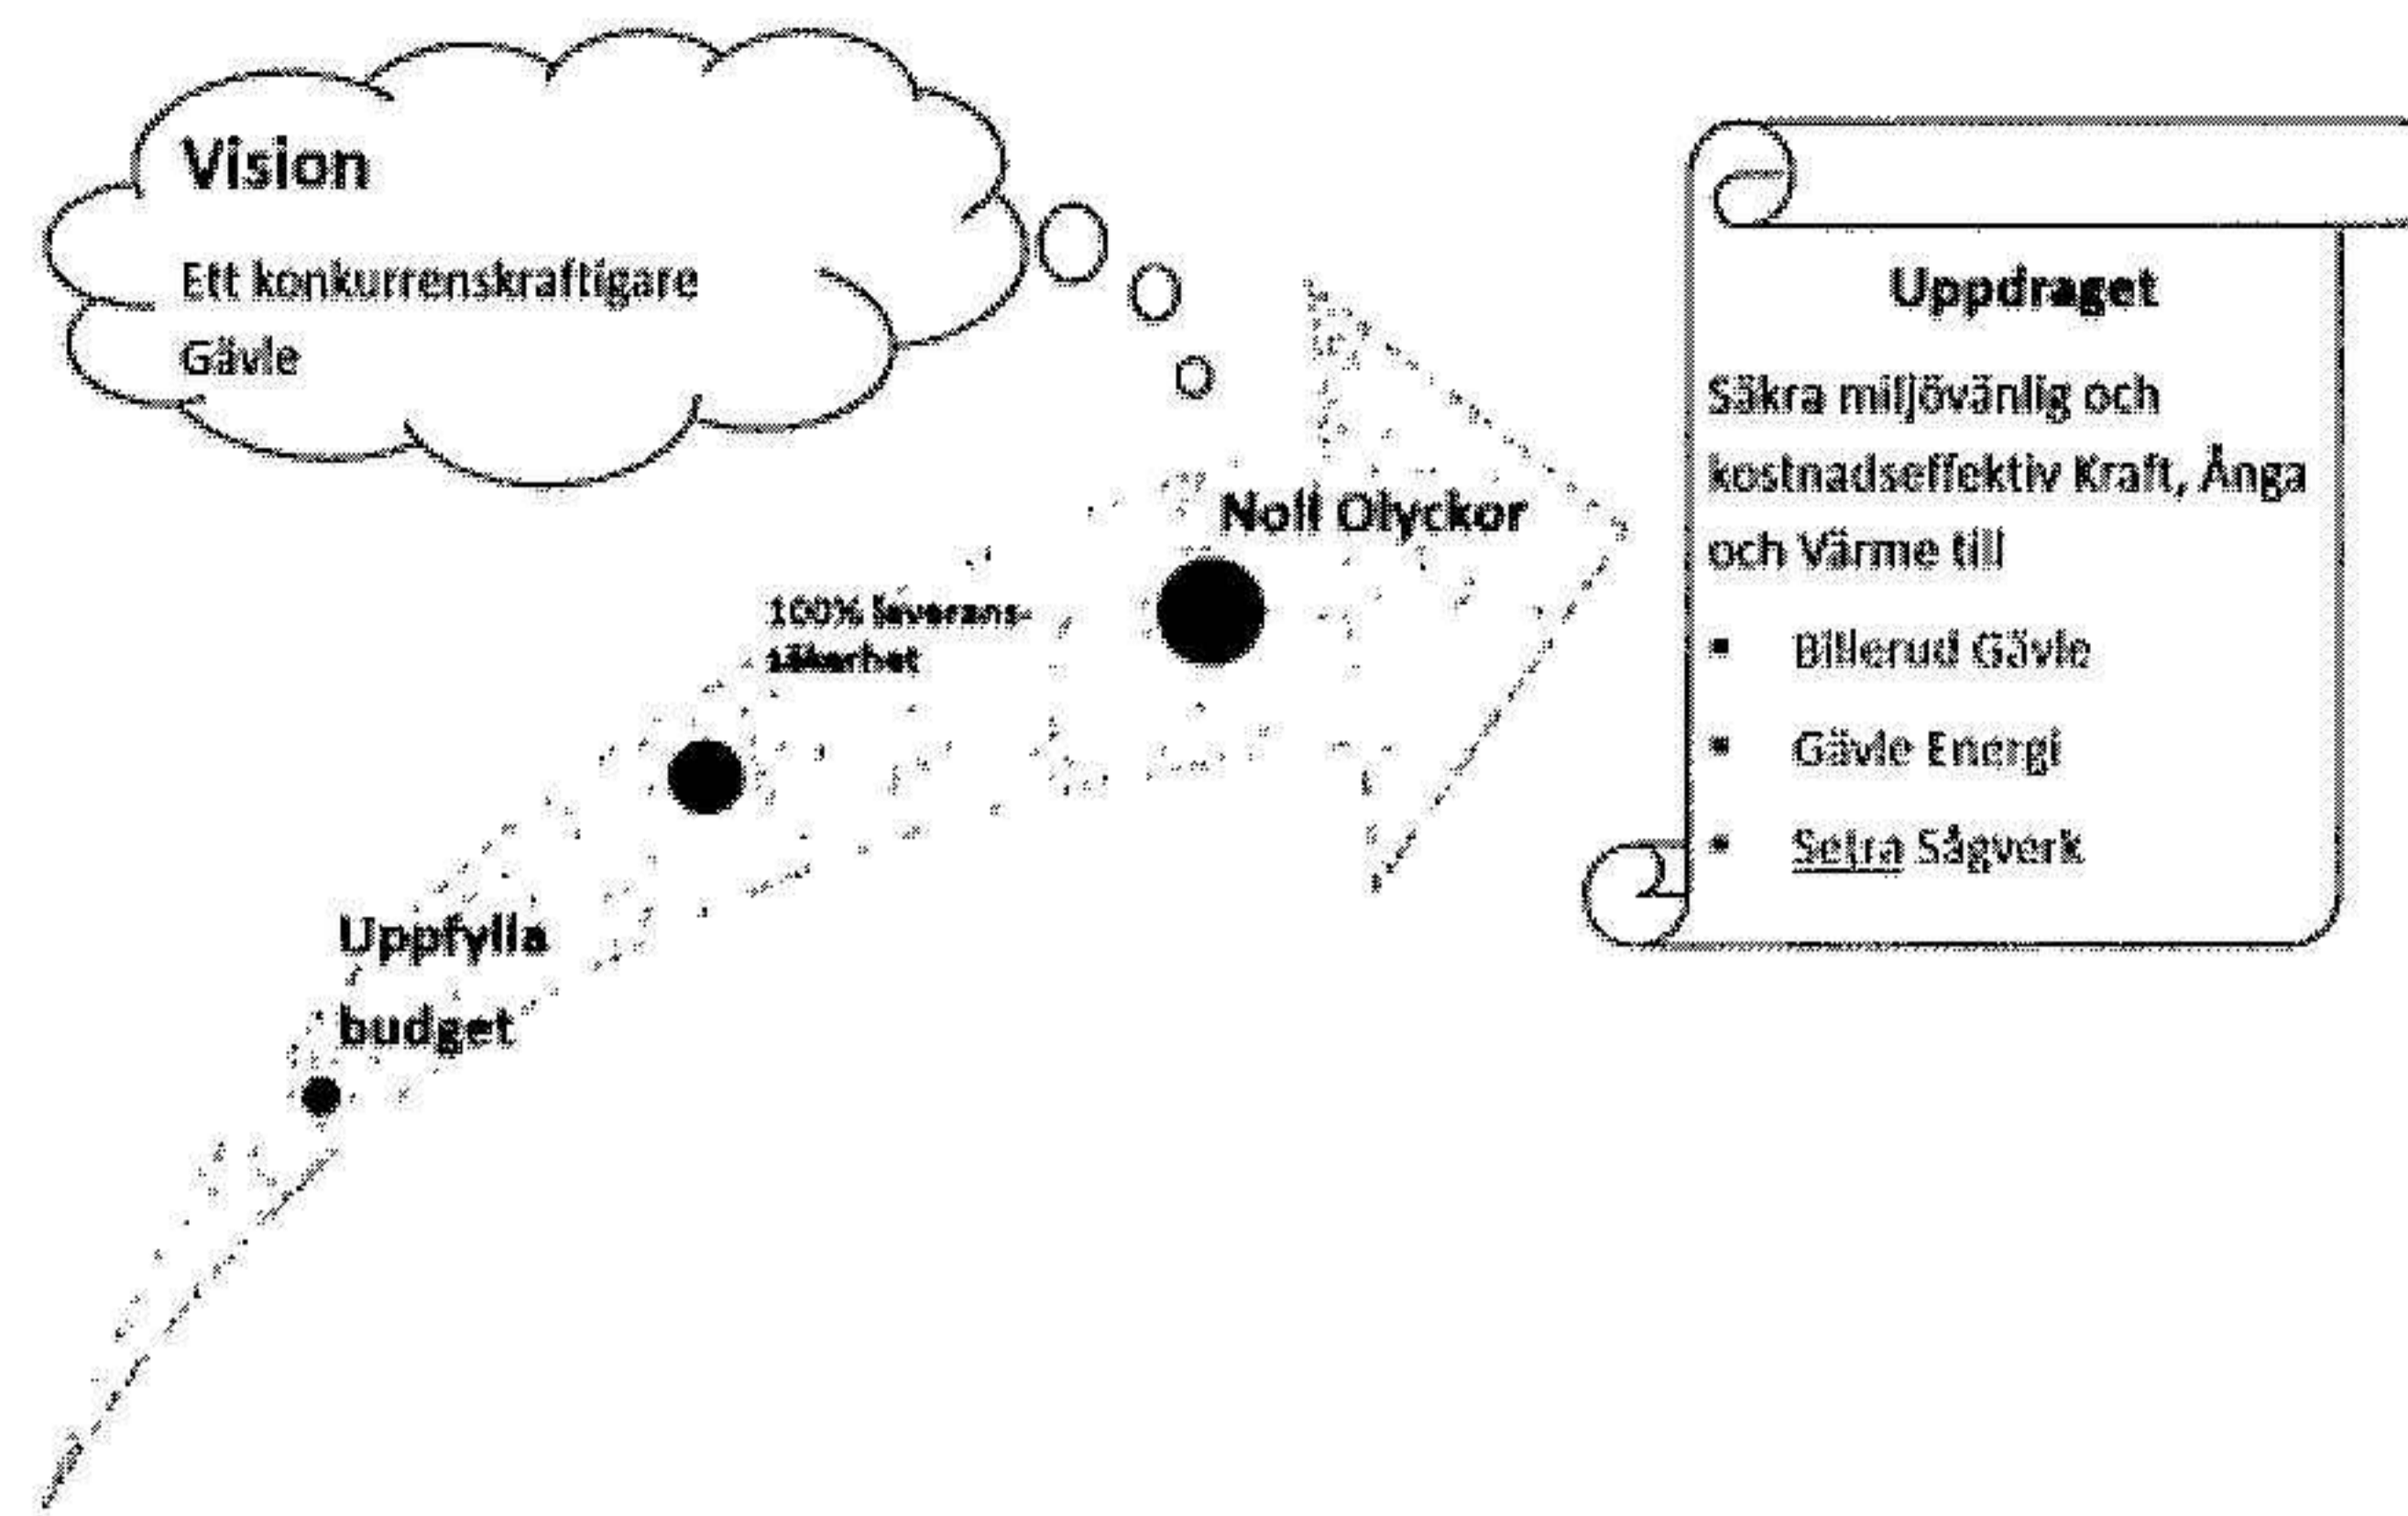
Vision

Ett konkurrenskraftigare Gävle

Uppdraget

Säkra miljövänlig och kostnadseffektiv Kraft, Ånga och Värme till

- Billerud Gävle
- Gävle Energi
- Setra Sågverk

Noll Olyckor

100% leveranssäkerhet

Uppfylla budget